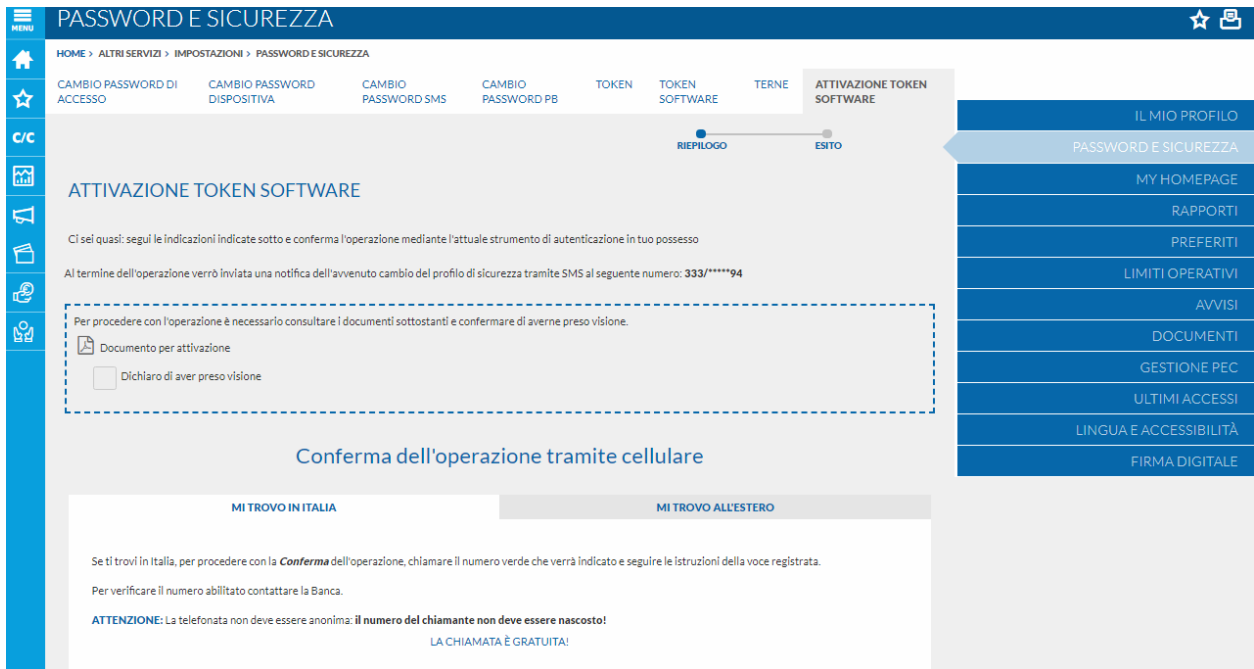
MENU

PASSWORD E SICUREZZA

HOME > ALTRI SERVIZI > IMPOSTAZIONI > PASSWORD E SICUREZZA

C/C

CAMBIO PASSWORD DI ACCESSO | CAMBIO PASSWORD DISPOSITIVA | CAMBIO PASSWORD SMS | CAMBIO PASSWORD PB | TOKEN | TOKEN SOFTWARE | TERNE | ATTIVAZIONE TOKEN SOFTWARE

RIEPILOGO ESITO

ATTIVAZIONE TOKEN SOFTWARE

Ci sei quasi: segui le indicazioni indicate sotto e conferma l'operazione mediante l'attuale strumento di autenticazione in tuo possesso

Al termine dell'operazione verrò inviata una notifica dell'avvenuto cambio del profilo di sicurezza tramite SMS al seguente numero: 333/*****94

Per procedere con l'operazione è necessario consultare i documenti sottostanti e confermare di averne preso visione.

Documento per attivazione

Dichiaro di aver preso visione

Conferma dell'operazione tramite cellulare

MI TROVO IN ITALIA | MI TROVO ALL'ESTERO

Se ti trovi in Italia, per procedere con la Conferma dell'operazione, chiamare il numero verde che verrà indicato e seguire le istruzioni della voce registrata.

Per verificare il numero abilitato contattare la Banca.

ATTENZIONE: La telefonata non deve essere anonima: il numero del chiamante non deve essere nascosto!

LA CHIAMATA È GRATUITA!

IL MIO PROFILO
PASSWORD E SICUREZZA
MY HOMEPAGE
RAPPORTI
PREFERITI
LIMITI OPERATIVI
AVVISI
DOCUMENTI
GESTIONE PEC
ULTIMI ACCESSI
LINGUA E ACCESSIBILITÀ
FIRMA DIGITALE